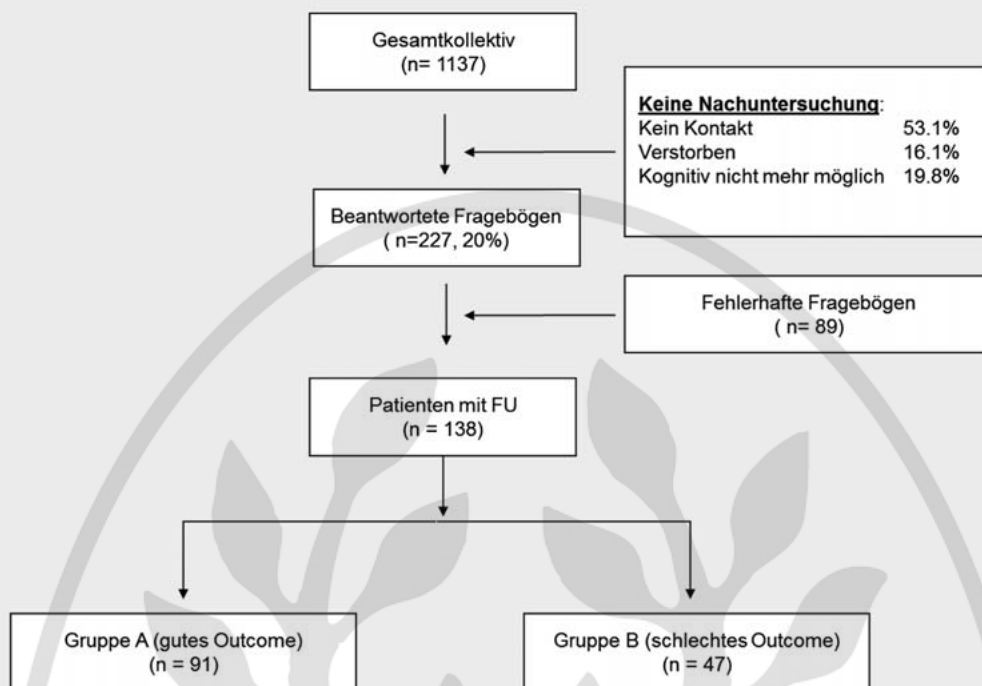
Gesamtkollektiv
(n= 1137)

Keine Nachuntersuchung:

| | |
|---|---|
| Kein Kontakt | 53.1% |
| Verstorben | 16.1% |
| Kognitiv nicht mehr möglich | 19.8% |

Beantwortete Fragebögen
( n=227, 20%)

Fehlerhafte Fragebögen
( n= 89)

Patienten mit FU
(n = 138)

Gruppe A (gutes Outcome)
(n = 91)

Gruppe B (schlechtes Outcome)
(n = 47)